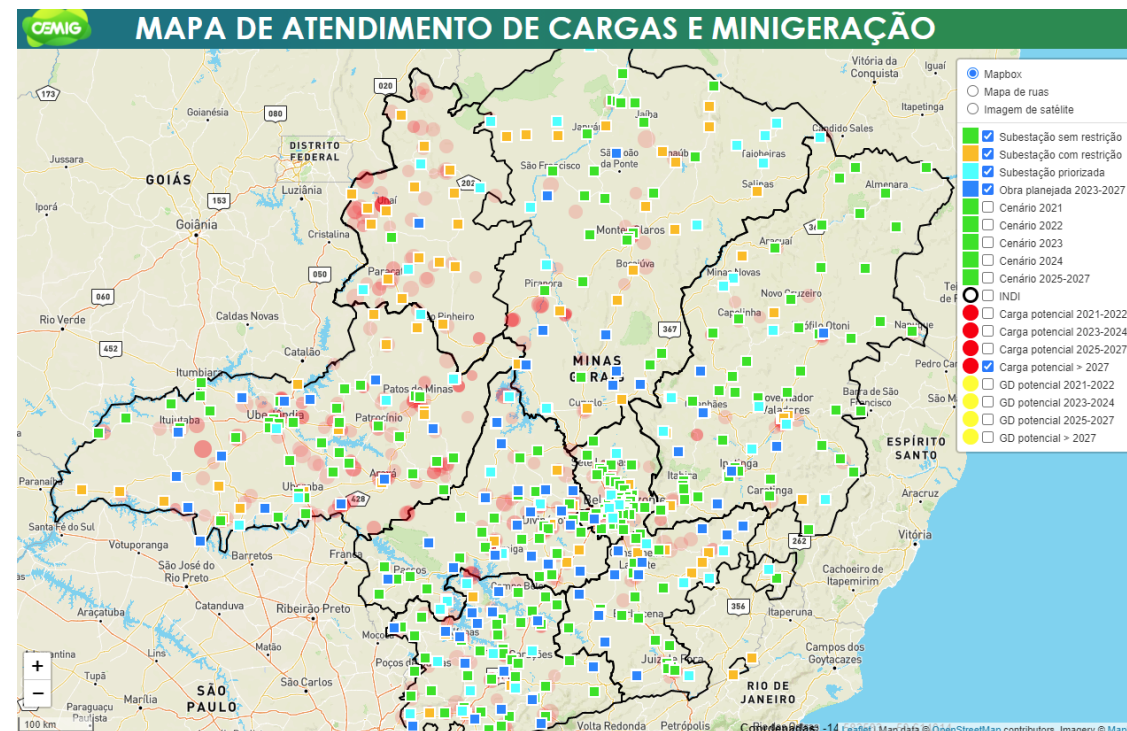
CEMIG MAPA DE ATENDIMENTO DE CARGAS E MINIGERAÇÃO

Mapbox
Mapa de ruas
Imagem de satélite
Subestação sem restrição
Subestação com restrição
Subestação priorizada
Obra planejada 2023-2027
Cenário 2021
Cenário 2022
Cenário 2023
Cenário 2024
Cenário 2025-2027
INDI
Carga potencial 2021-2022
Carga potencial 2023-2024
Carga potencial 2025-2027
Carga potencial > 2027
GD potencial 2021-2022
GD potencial 2023-2024
GD potencial 2025-2027
GD potencial > 2027

173
020
080
DISTRITO FEDERAL
Goianésia
Jussara
GOIÁS
Luziânia
153
Iporá
Goiânia
Cristalina
050
060
Rio Verde
Caldas Novas
452
Catalão
Itumbiara
Patos de Minas
Ituiutaba
Uberlândia
Patrocínio
Araxá
Uberaba
Paranaíba
428
Santa Fé do Sul
Votuporanga
Barretos
Franca
São José do Rio Preto
Catanduva
Ribeirão Preto
Araçatuba
Matão
Lins
São Carlos
Tupã
SÃO PAULO
Paraguaçu Paulista
Poços de Caldas
Mococa
São Francisco
Januária
São João da Ponte
Jaíba
Janaúba
Montes Claros
Taiobeiras
Salinas
Bocaiúva
Pirapora
Minas Novas
Araçuaí
367
MINAS GERAIS
Curvelo
Capelinha
Novo Cruzeiro
Teófilo Otoni
Governador Valadares
Itabira
Ipatinga
Caratinga
Belo Horizonte
Conselheiro Lafaiete
Barbacena
Juiz de Fora
Juiz de Fora
Vitória da Conquista
Itapetinga
Cândido Sales
Almenara
Nanuque
Pedro Canário
Barra de São Francisco
ESPÍRITO SANTO
Aracruz
Vitória
262
Cachoeiro de Itapemirim
356
Itaperuna
Campos dos Goytacazes
RIO DE JANEIRO
Volta Redonda
Petrópolis
Iguaí
Unaí
Paracatu
João Pinheiro
Passos
Campo Belo
Divinópolis
Lavras
Varginha
+
−
100 km
Leaflet | Map data © OpenStreetMap contributors, Imagery © Mapbox